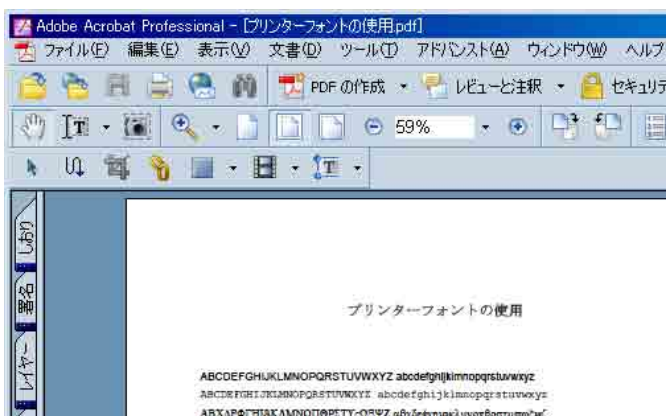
Adobe Acrobat Professional - [プリンターフォントの使用.pdf]

ファイル(F) 編集(E) 表示(V) 文書(D) ツール(T) アドバンスト(A) ウィンドウ(W) ヘルプ

PDF の作成 レビューと注釈 セキュリテ

59%

しおり

署名

レイヤー

プリンターフォントの使用

ABCDEFGHIJKLMNOPQRSTUVWXYZ abcdefghijklmnopqrstuvwxyz

ABCDEFGHIJKLMNOPQRSTUVWXYZ abcdefghijklmnopqrstuvwxyz

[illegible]